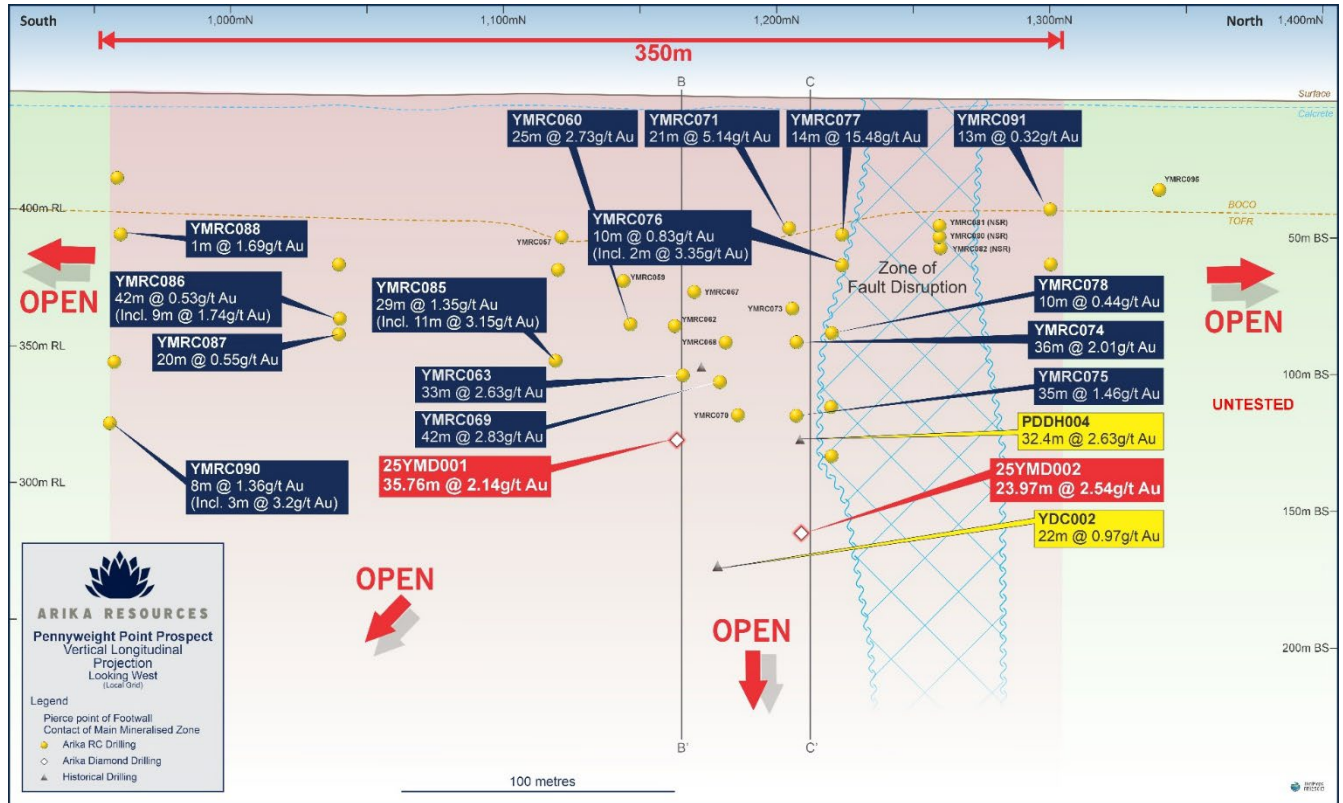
South 1,000mN 1,100mN 1,200mN 1,300mN North 1,400mN

350m

B C

Surface

Calcrete

YMRC060
25m @ 2.73g/t Au

YMRC071
21m @ 5.14g/t Au

YMRC077
14m @ 15.48g/t Au

YMRC091
13m @ 0.32g/t Au

YMRC096

400m RL

BOCO

TOFR

YMRC088
1m @ 1.69g/t Au

YMRC067

YMRC076
10m @ 0.83g/t Au
(Incl. 2m @ 3.35g/t Au)

YMRC081 (NSR)
YMRC080 (NSR)
YMRC082 (NSR)

50m BS

YMRC086
42m @ 0.53g/t Au
(Incl. 9m @ 1.74g/t Au)

YMRC089

Zone of Fault Disruption

YMRC078
10m @ 0.44g/t Au

OPEN

OPEN

YMRC085
29m @ 1.35g/t Au
(Incl. 11m @ 3.15g/t Au)

YMRC067

YMRC073

YMRC062

YMRC087
20m @ 0.55g/t Au

350m RL

YMRC068

YMRC074
36m @ 2.01g/t Au

YMRC063
33m @ 2.63g/t Au

YMRC075
35m @ 1.46g/t Au

100m BS

UNTESTED

YMRC069
42m @ 2.83g/t Au

YMRC070

PDDH004
32.4m @ 2.63g/t Au

25YMD001
35.76m @ 2.14g/t Au

YMRC090
8m @ 1.36g/t Au
(Incl. 3m @ 3.2g/t Au)

300m RL

25YMD002
23.97m @ 2.54g/t Au

YDC002
22m @ 0.97g/t Au

150m BS

OPEN

ARIKA RESOURCES

Pennyweight Point Prospect
Vertical Longitudinal Projection
Looking West
(Local Grid)

Legend
Pierce point of Footwall Contact of Main Mineralised Zone
Arika RC Drilling
Arika Diamond Drilling
Historical Drilling

OPEN

200m BS

B' C'

100 metres